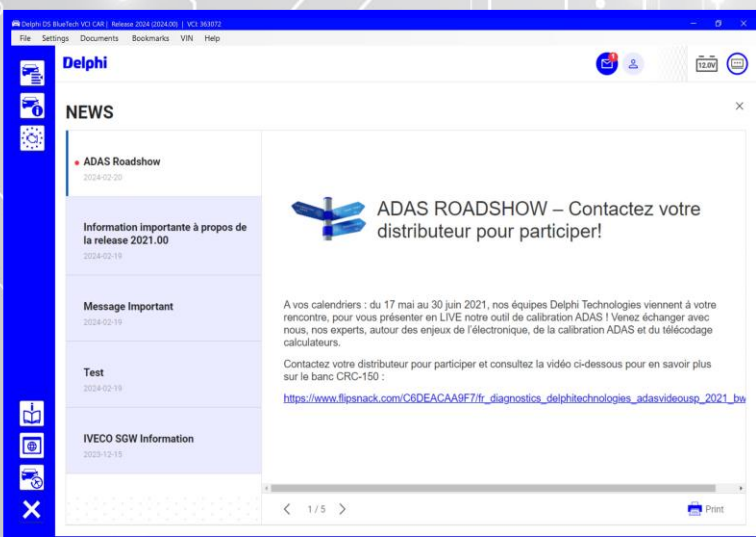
Delphi DS BlueTech VCI CAR | Release 2024 (2024.00) | VCI: 363072

File Settings Documents Bookmarks VIN Help

Delphi

12.0V

NEWS

ADAS Roadshow
2024-02-20

Information importante à propos de la release 2021.00
2024-02-19

Message Important
2024-02-19

Test
2024-02-19

IVECO SGW Information
2023-12-15

ADAS ROADSHOW – Contactez votre distributeur pour participer!

A vos calendriers : du 17 mai au 30 juin 2021, nos équipes Delphi Technologies viennent à votre rencontre, pour vous présenter en LIVE notre outil de calibration ADAS ! Venez échanger avec nous, nos experts, autour des enjeux de l'électronique, de la calibration ADAS et du télécodage calculateurs.

Contactez votre distributeur pour participer et consultez la vidéo ci-dessous pour en savoir plus sur le banc CRC-150 :

https://www.flipsnack.com/C6DEACAA9F7/fr_diagnostics_delphitechnologies_adasvideousp_2021_bw

1 / 5

Print